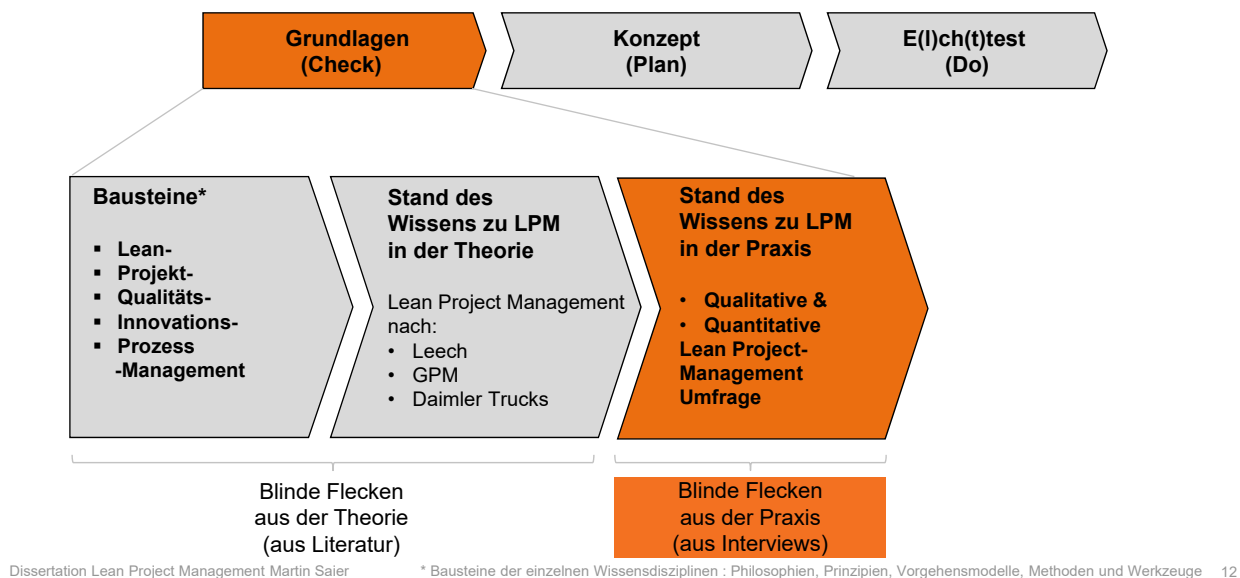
Grundlagen (Check)

Konzept (Plan)

E(l)ch(t)test (Do)

Bausteine*

▪ Lean-
▪ Projekt-
▪ Qualitäts-
▪ Innovations-
▪ Prozess -Management

Stand des Wissens zu LPM in der Theorie

Lean Project Management nach:
• Leech
• GPM
• Daimler Trucks

Stand des Wissens zu LPM in der Praxis

• Qualitative &
• Quantitative
Lean Project-Management Umfrage

Blinde Flecken aus der Theorie (aus Literatur)

Blinde Flecken aus der Praxis (aus Interviews)

Dissertation Lean Project Management Martin Saier

* Bausteine der einzelnen Wissensdisziplinen : Philosophien, Prinzipien, Vorgehensmodelle, Methoden und Werkzeuge

12